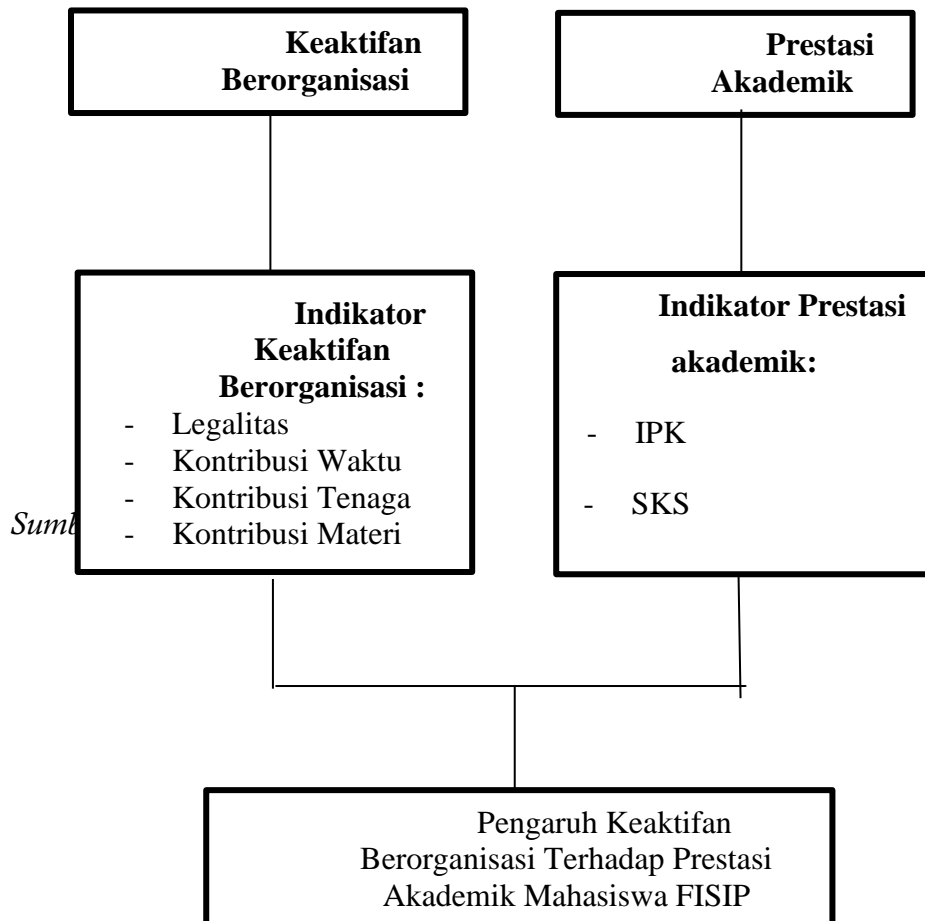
Keaktifan Berorganisasi

Prestasi Akademik

Indikator Keaktifan Berorganisasi :

- Legalitas
- Kontribusi Waktu
- Kontribusi Tenaga
- Kontribusi Materi

Indikator Prestasi akademik:

- IPK
- SKS

Sumb

Pengaruh Keaktifan Berorganisasi Terhadap Prestasi Akademik Mahasiswa FISIP